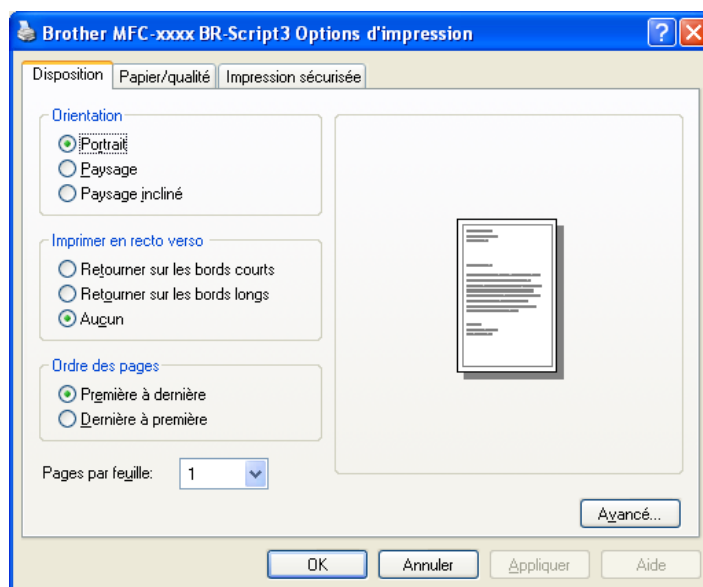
Brother MFC-xxxx BR-Script3 Options d'impression

Disposition | Papier/qualité | Impression sécurisée

Orientation
Portrait
Paysage
Paysage incliné

Imprimer en recto verso
Retourner sur les bords courts
Retourner sur les bords longs
Aucun

Ordre des pages
Première à dernière
Dernière à première

Pages par feuille: 1

Avancé...

OK | Annuler | Appliquer | Aide